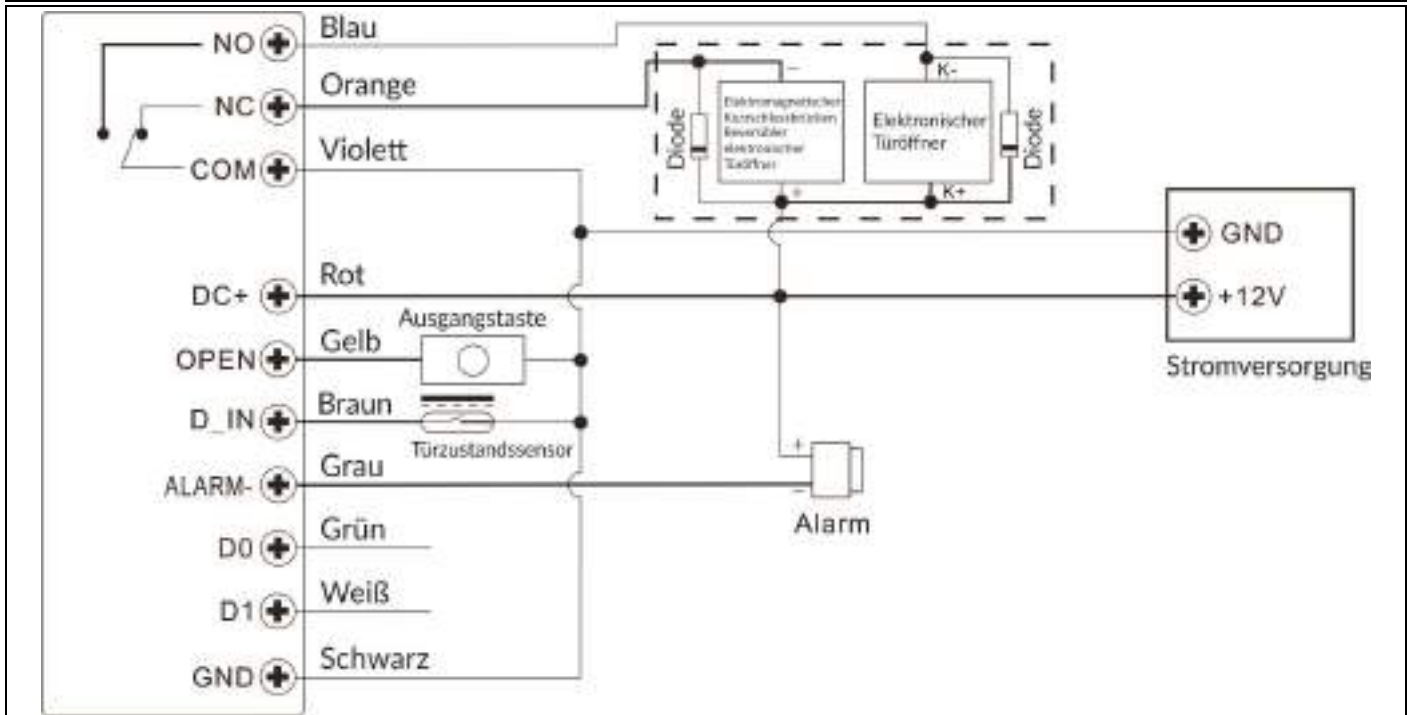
NO
NC
COM
DC+
OPEN
D_IN
ALARM-
D0
D1
GND

Blau
Orange
Violett
Rot
Gelb
Braun
Grau
Grün
Weiß
Schwarz

Ausgangstaste
Türzustandssensor

Diode
–
Elektromagnetischer Kurzschlussfreier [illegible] elektronischer Türöffner
+
K-
Elektronischer Türöffner
K+
Diode

GND
+12V
Stromversorgung

+
–
Alarm